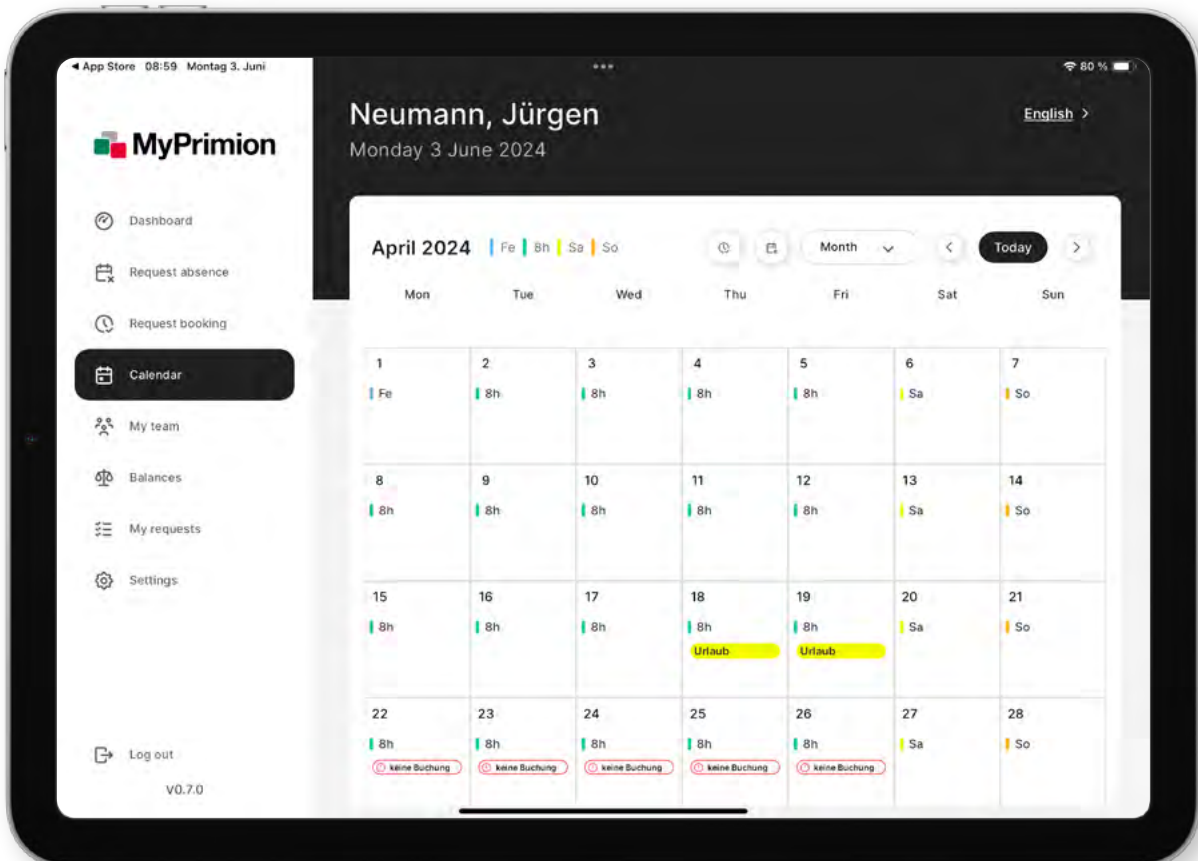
◀ App Store 08:59 Montag 3. Juni

80 %

MyPrimion

Dashboard

Request absence

Request booking

Calendar

My team

Balances

My requests

Settings

Log out

V0.7.0

Neumann, Jürgen
Monday 3 June 2024

English >

April 2024 Fe 8h Sa So

Month

Today

| Mon | Tue | Wed | Thu | Fri | Sat | Sun |
|---|---|---|---|---|---|---|
| 1 Fe | 2 8h | 3 8h | 4 8h | 5 8h | 6 Sa | 7 So |
| 8 8h | 9 8h | 10 8h | 11 8h | 12 8h | 13 Sa | 14 So |
| 15 8h | 16 8h | 17 8h | 18 8h Urlaub | 19 8h Urlaub | 20 Sa | 21 So |
| 22 8h keine Buchung | 23 8h keine Buchung | 24 8h keine Buchung | 25 8h keine Buchung | 26 8h keine Buchung | 27 Sa | 28 So |